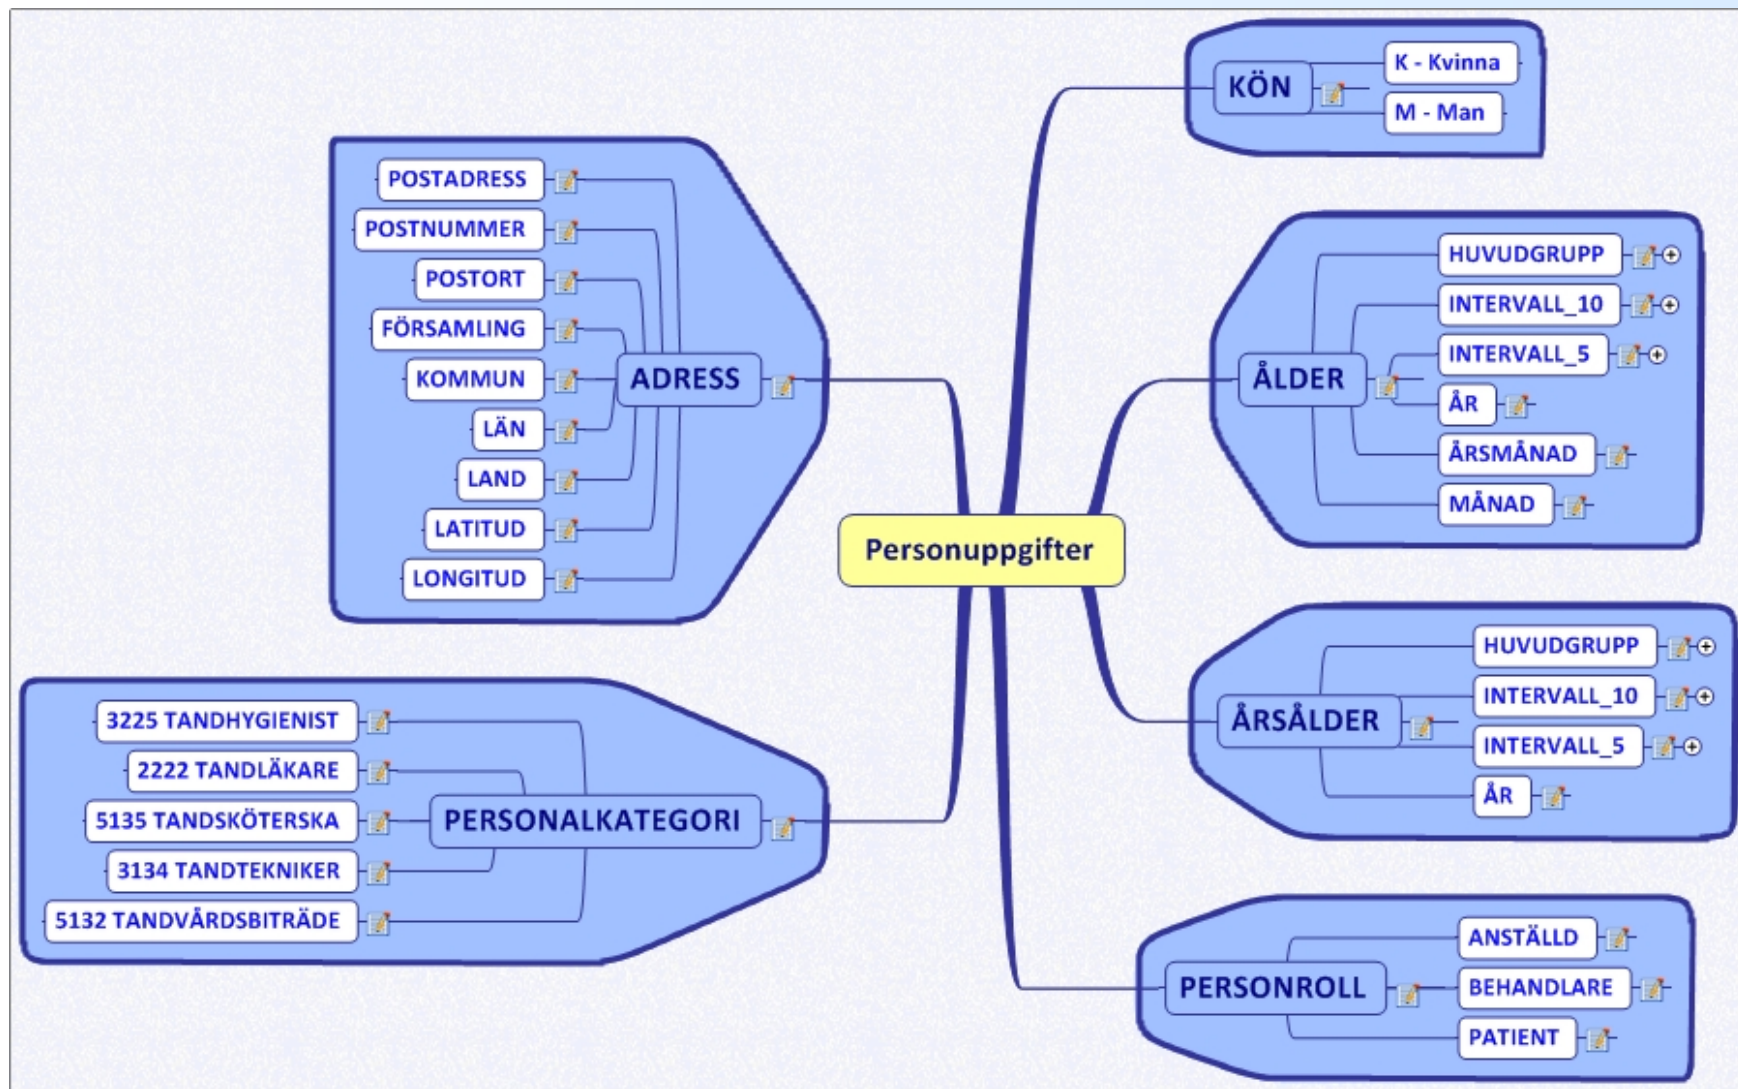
Personuppgifter

KÖN
K - Kvinna
M - Man

ADRESS
POSTADRESS
POSTNUMMER
POSTORT
FÖRSAMLING
KOMMUN
LÄN
LAND
LATITUD
LONGITUD

ÅLDER
HUVUDGRUPP
INTERVALL_10
INTERVALL_5
ÅR
ÅRSMÅNAD
MÅNAD

PERSONALKATEGORI
3225 TANDHYGIENIST
2222 TANDLÄKARE
5135 TANDSKÖTERSKA
3134 TANDTEKNIKER
5132 TANDVÅRDSBITRÄDE

ÅRSÅLDER
HUVUDGRUPP
INTERVALL_10
INTERVALL_5
ÅR

PERSONROLL
ANSTÄLLD
BEHANDLARE
PATIENT